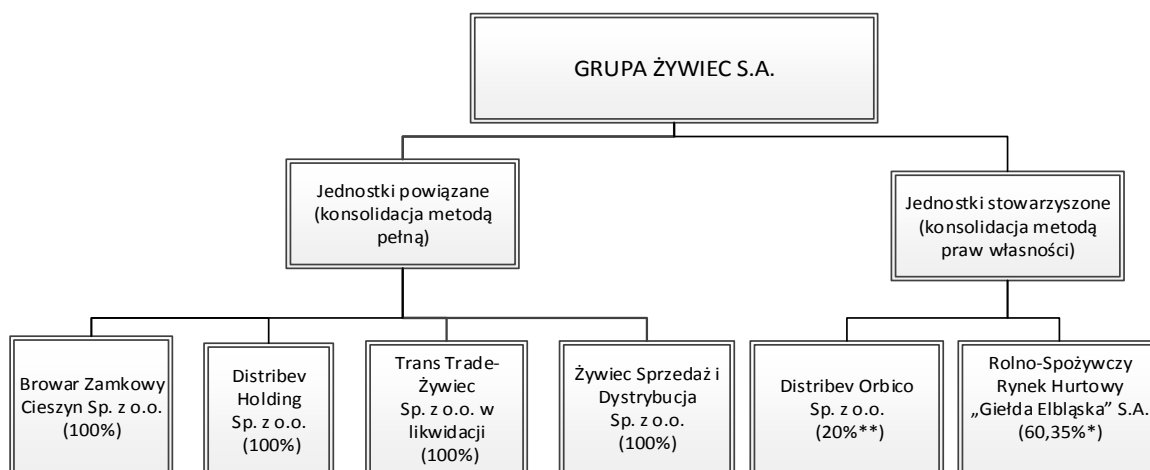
GRUPA ŻYWIEC S.A.

Jednostki powiązane (konsolidacja metodą pełną)

Jednostki stowarzyszone (konsolidacja metodą praw własności)

Browar Zamkowy Cieszyn Sp. z o.o. (100%)

Distribev Holding Sp. z o.o. (100%)

Trans Trade-Żywiec Sp. z o.o. w likwidacji (100%)

Żywiec Sprzedaż i Dystrybucja Sp. z o.o. (100%)

Distribev Orbico Sp. z o.o. (20%**)

Rolno-Spożywczy Rynek Hurtowy „Giełda Elbląska" S.A. (60,35%*)